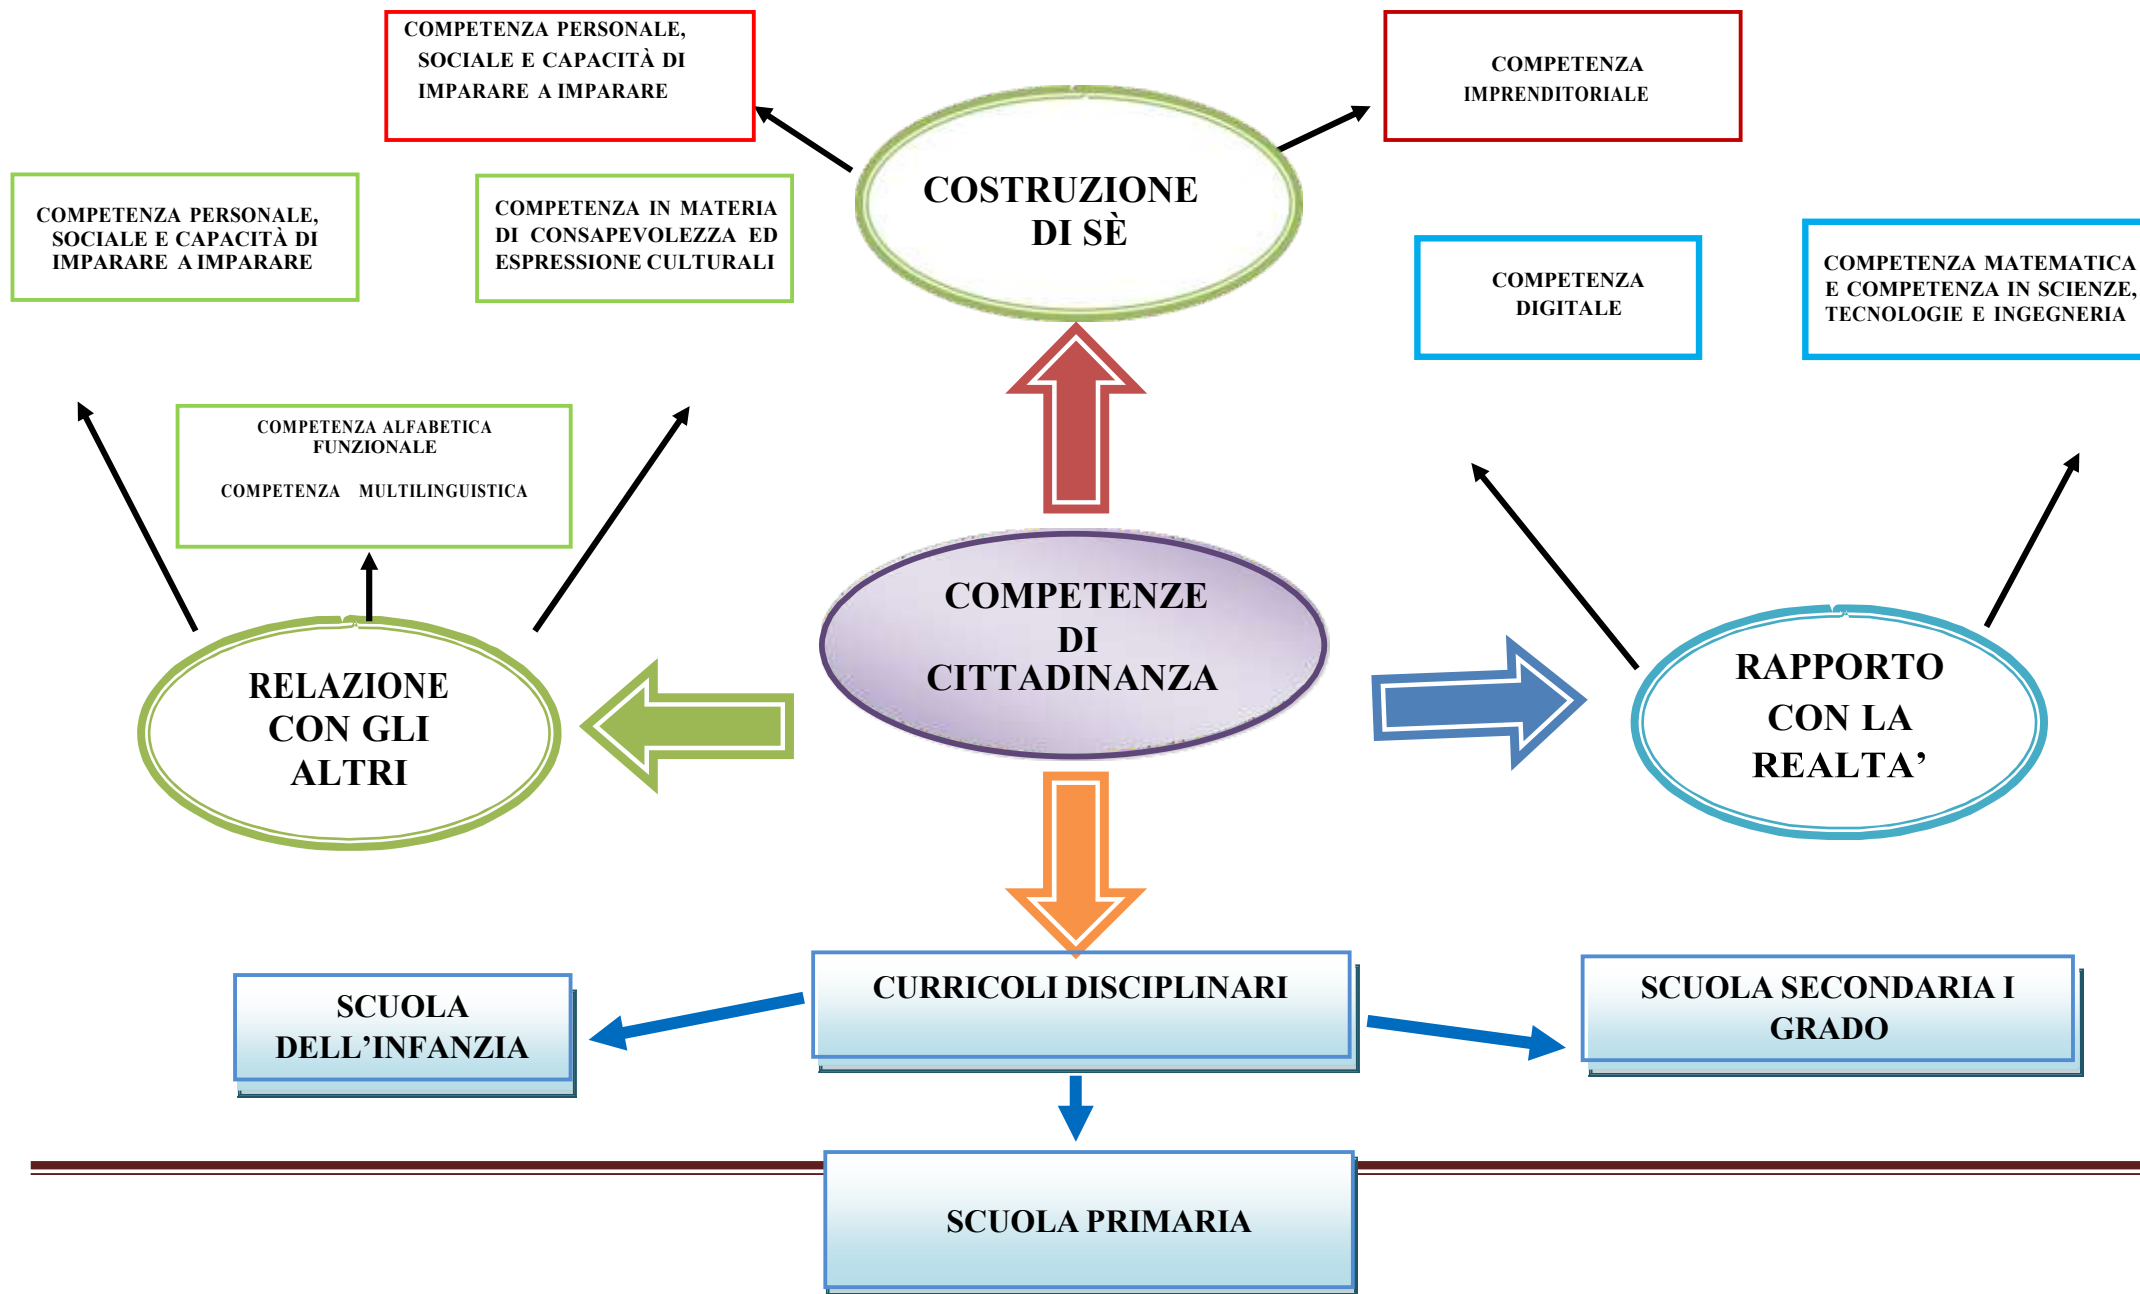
COMPETENZA PERSONALE, SOCIALE E CAPACITÀ DI IMPARARE A IMPARARE

COMPETENZA IMPRENDITORIALE

COSTRUZIONE DI SÈ

COMPETENZA PERSONALE, SOCIALE E CAPACITÀ DI IMPARARE A IMPARARE

COMPETENZA IN MATERIA DI CONSAPEVOLEZZA ED ESPRESSIONE CULTURALI

COMPETENZA DIGITALE

COMPETENZA MATEMATICA E COMPETENZA IN SCIENZE, TECNOLOGIE E INGEGNERIA

COMPETENZA ALFABETICA FUNZIONALE

COMPETENZA MULTILINGUISTICA

COMPETENZE DI CITTADINANZA

RELAZIONE CON GLI ALTRI

RAPPORTO CON LA REALTA'

SCUOLA DELL'INFANZIA

CURRICOLI DISCIPLINARI

SCUOLA SECONDARIA I GRADO

SCUOLA PRIMARIA